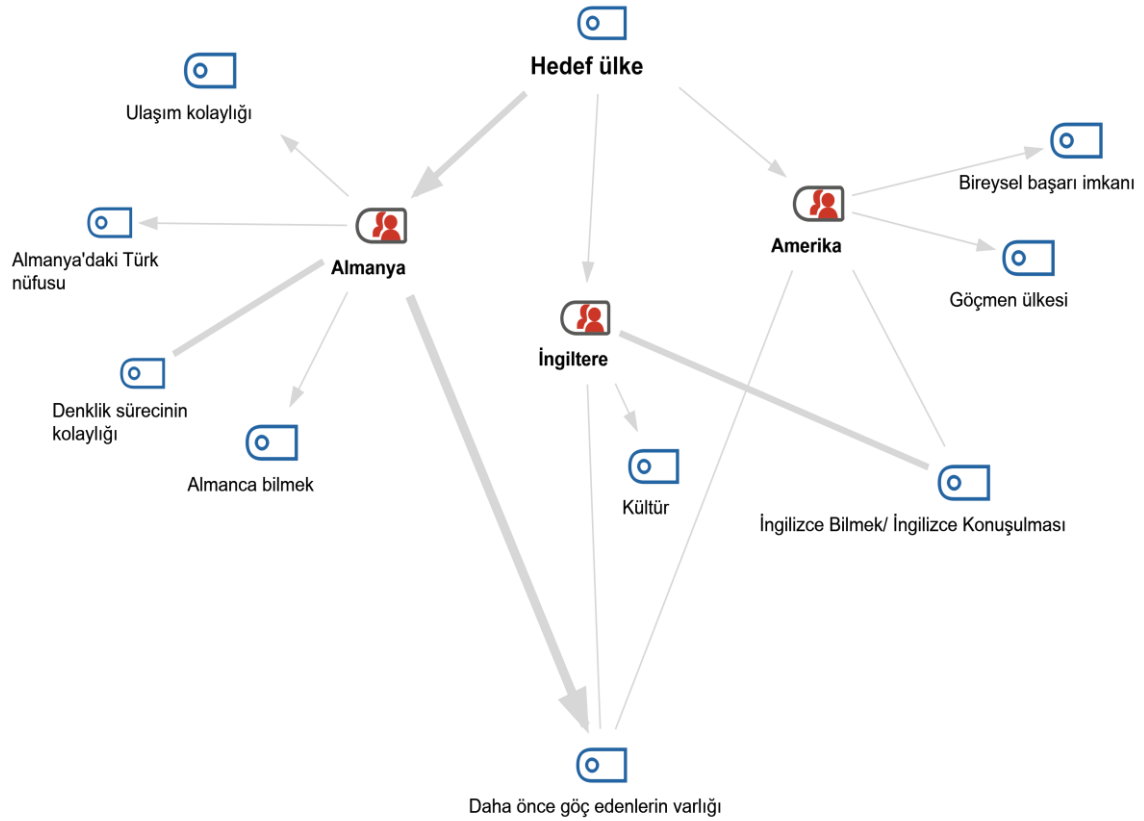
Hedef ülke

Ulaşım kolaylığı

Almanya'daki Türk nüfusu

Almanya

Denklik sürecinin kolaylığı

Almanca bilmek

İngiltere

Kültür

Amerika

Bireysel başarı imkanı

Göçmen ülkesi

İngilizce Bilmek/ İngilizce Konuşulması

Daha önce göç edenlerin varlığı